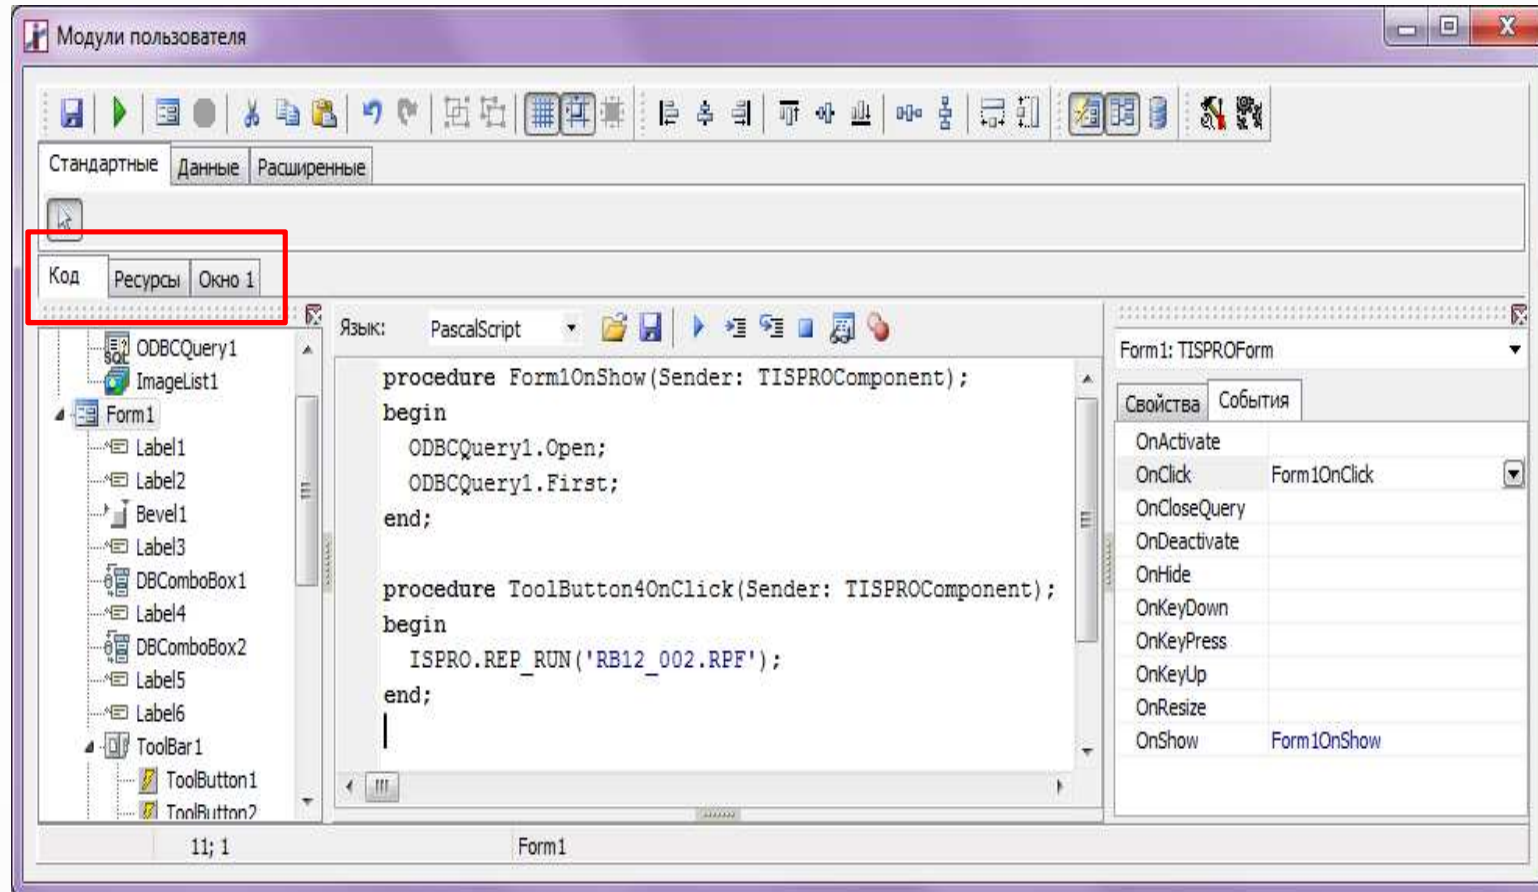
Модули пользователя

Стандартные | Данные | Расширенные

Код | Ресурсы | Окно 1

ODBCQuery1
ImageList1
Form1
Label1
Label2
Bevel1
Label3
DBComboBox1
Label4
DBComboBox2
Label5
Label6
ToolBar1
ToolButton1
ToolButton2

Язык: PascalScript

procedure Form1OnShow(Sender: TISPROComponent);
begin
  ODBCQuery1.Open;
  ODBCQuery1.First;
end;

procedure ToolButton4OnClick(Sender: TISPROComponent);
begin
  ISPRO.REP_RUN('RB12_002.RPF');
end;

Form1: TISPROForm

Свойства | События

| | |
|---|---|
| OnActivate | |
| OnClick | Form1OnClick |
| OnCloseQuery | |
| OnDeactivate | |
| OnHide | |
| OnKeyDown | |
| OnKeyPress | |
| OnKeyUp | |
| OnResize | |
| OnShow | Form1OnShow |

11; 1 Form1